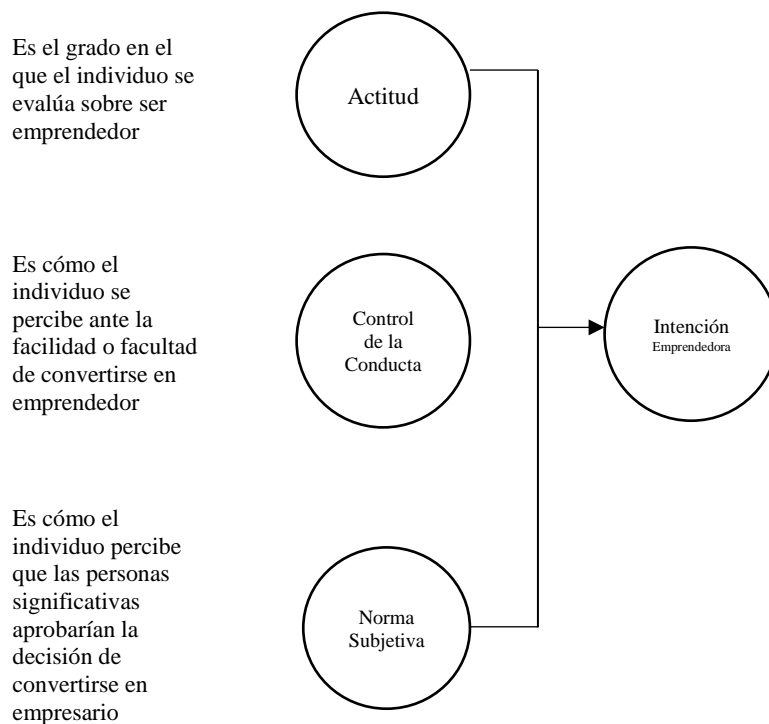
Es el grado en el que el individuo se evalúa sobre ser emprendedor

Actitud

Es cómo el individuo se percibe ante la facilidad o facultad de convertirse en emprendedor

Control de la Conducta

Intención
Emprendedora

Es cómo el individuo percibe que las personas significativas aprobarían la decisión de convertirse en empresario

Norma Subjetiva